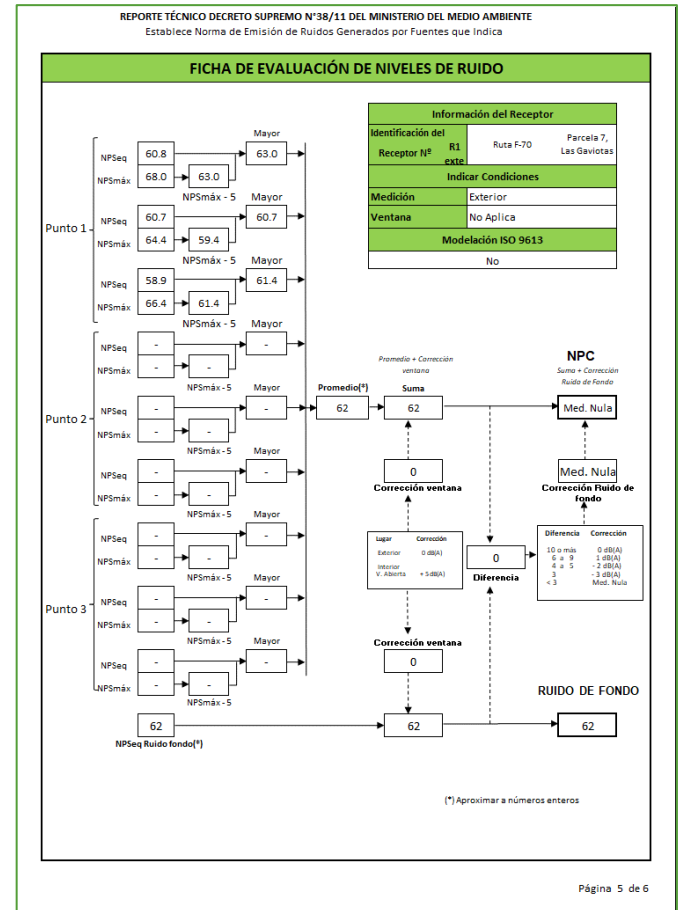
REPORTE TÉCNICO DECRETO SUPREMO N°38/11 DEL MINISTERIO DEL MEDIO AMBIENTE
Establece Norma de Emisión de Ruidos Generados por Fuentes que Indica

FICHA DE EVALUACIÓN DE NIVELES DE RUIDO

| Información del Receptor | | | |
|---|---|---|---|
| Identificación del Receptor Nº | R1 exte | Ruta F-70 | Parcela 7, Las Gaviotas |
| Indicar Condiciones | | | |
| Medición | Exterior | | |
| Ventana | No Aplica | | |
| Modelación ISO 9613 | | | |
| No | | | |

Punto 1
NPSeq 60.8
NPSmáx 68.0
63.0
NPSmáx - 5
Mayor
63.0
NPSeq 60.7
NPSmáx 64.4
59.4
NPSmáx - 5
Mayor
60.7
NPSeq 58.9
NPSmáx 66.4
61.4
NPSmáx - 5
Mayor
61.4

Punto 2
NPSeq -
NPSmáx -
-
NPSmáx - 5
Mayor
-
NPSeq -
NPSmáx -
-
NPSmáx - 5
Mayor
-
NPSeq -
NPSmáx -
-
NPSmáx - 5
Mayor
-

Punto 3
NPSeq -
NPSmáx -
-
NPSmáx - 5
Mayor
-
NPSeq -
NPSmáx -
-
NPSmáx - 5
Mayor
-
NPSeq -
NPSmáx -
-
NPSmáx - 5
Mayor
-

Promedio(*)
62
Promedio + Corrección ventana
Suma
62
0
Corrección ventana

| Lugar | Corrección |
|---|---|
| Exterior | 0 dB(A) |
| Interior V. Abierta | + 5 dB(A) |

Corrección ventana
0
62

NPC
Suma + Corrección Ruido de Fondo
Med. Nula
Med. Nula
Corrección Ruido de fondo

0
Diferencia

| Diferencia | Corrección |
|---|---|
| 10 ó más | 0 dB(A) |
| 6 a 9 | - 1 dB(A) |
| 4 a 5 | - 2 dB(A) |
| 3 | - 3 dB(A) |
| < 3 | Med. Nula |

RUIDO DE FONDO
62

62
NPSeq Ruido fondo(*)

(*) Aproximar a números enteros

Página 5 de 6